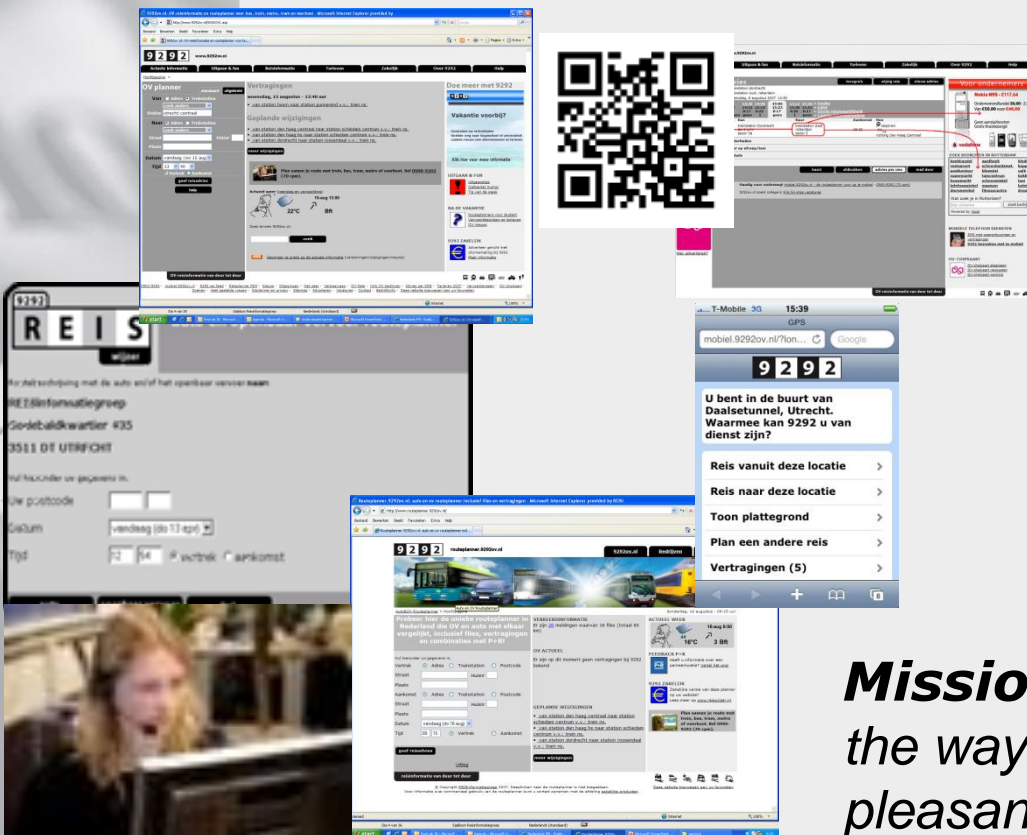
9292 www.9292ov.nl

OV planner

Vertragingen

Geplande wijzigingen

Doe meer met 9292

Vakantie voorbij?

9292

REIS

wijzer

REISinformatiegroep

Godebaldkwartier #35

3511 DT UTRECHT

Uw postcode

Datum

vandaag (do 13 sept)

Tijd

12 54 vertrek aankomst

T-Mobile 3G 15:39

GPS

mobiel.9292ov.nl/?lon...

Google

9292

U bent in de buurt van Daalsetunnel, Utrecht. Waarmee kan 9292 u van dienst zijn?

Reis vanuit deze locatie

Reis naar deze locatie

Toon plattegrond

Plan een andere reis

Vertragingen (5)

9292 routeplanner.9292ov.nl

Probeer hier de unieke routeplanner in Nederland die OV en auto met elkaar vergelijkt, inclusief files, vertragingen en combinaties met P+R!

VERKEERSINFORMATIE

OV ACTUEEL

GEPLANDE WIJZIGINGEN

Missio

the way

pleasan